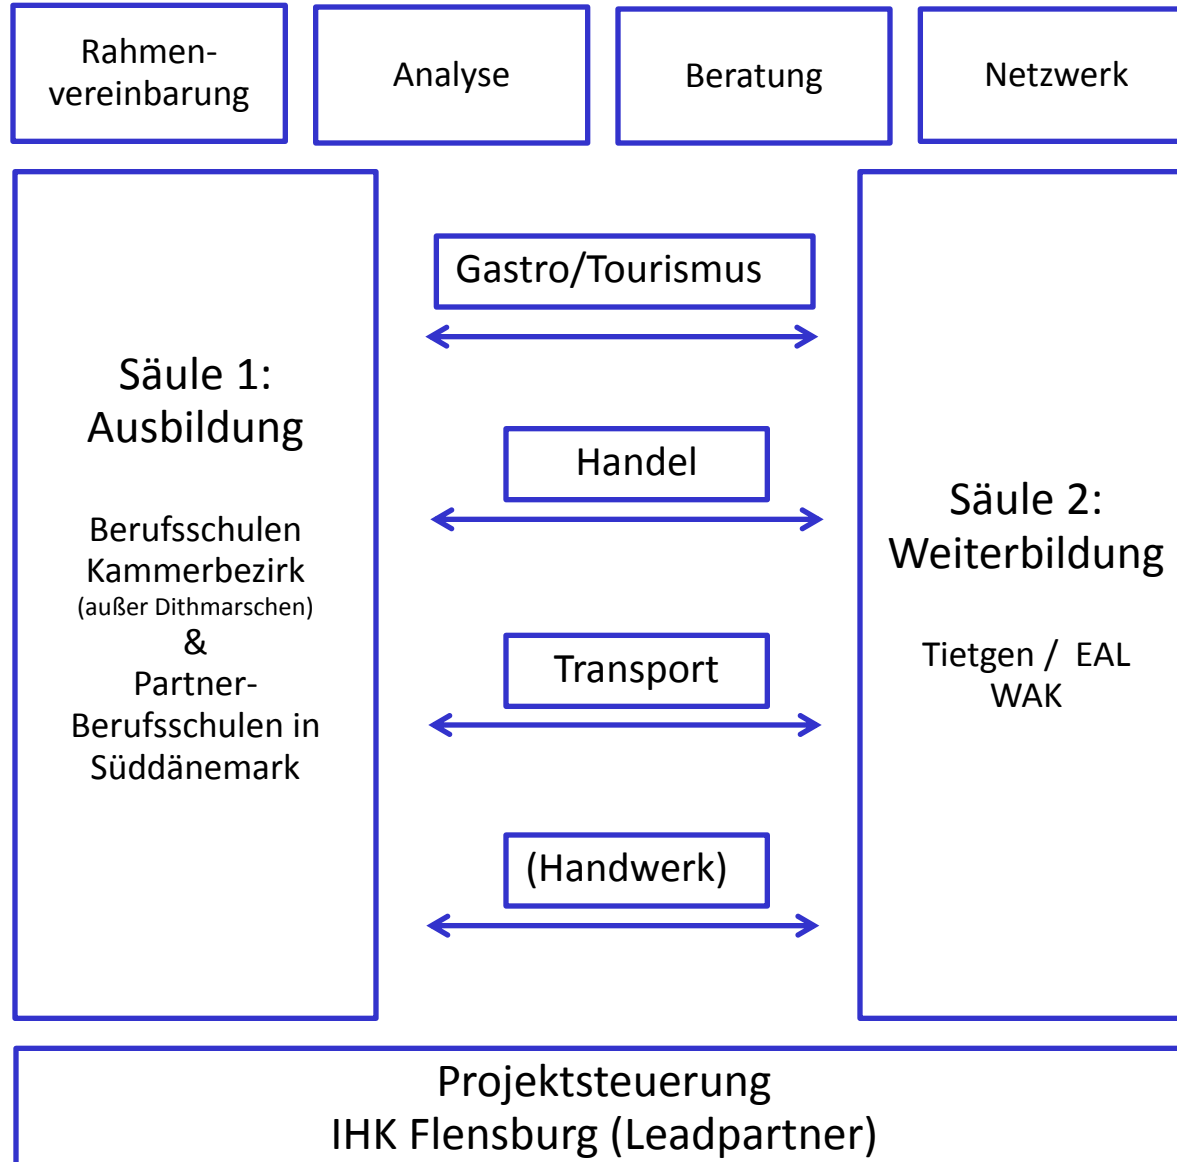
Rahmenvereinbarung

Analyse

Beratung

Netzwerk

Säule 1:
Ausbildung

Berufsschulen Kammerbezirk (außer Dithmarschen) & Partner-Berufsschulen in Süddänemark

Gastro/Tourismus

Handel

Transport

(Handwerk)

Säule 2:
Weiterbildung

Tietgen / EAL
WAK

Projektsteuerung
IHK Flensburg (Leadpartner)